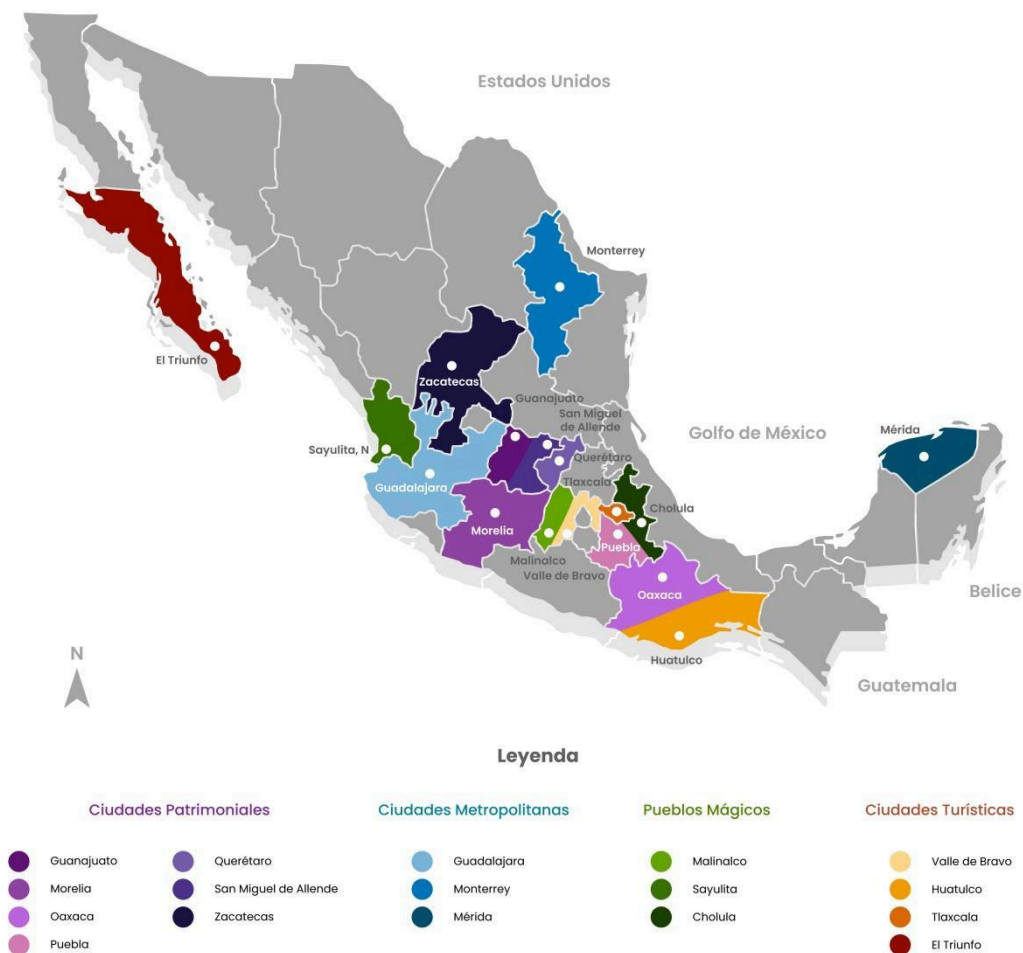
Estados Unidos

Monterrey

El Triunfo

Zacatecas

Guanajuato

San Miguel de Allende

Golfo de México

Mérida

Sayulita, N

Querétaro

Guadalajara

Tlaxcala

Cholula

Morelia

Puebla

Malinalco

Valle de Bravo

Oaxaca

Belice

Huatulco

Guatemala

N

Leyenda

Ciudades Patrimoniales

Guanajuato
Morelia
Oaxaca
Puebla
Querétaro
San Miguel de Allende
Zacatecas

Ciudades Metropolitanas

Guadalajara
Monterrey
Mérida

Pueblos Mágicos

Malinalco
Sayulita
Cholula

Ciudades Turísticas

Valle de Bravo
Huatulco
Tlaxcala
El Triunfo